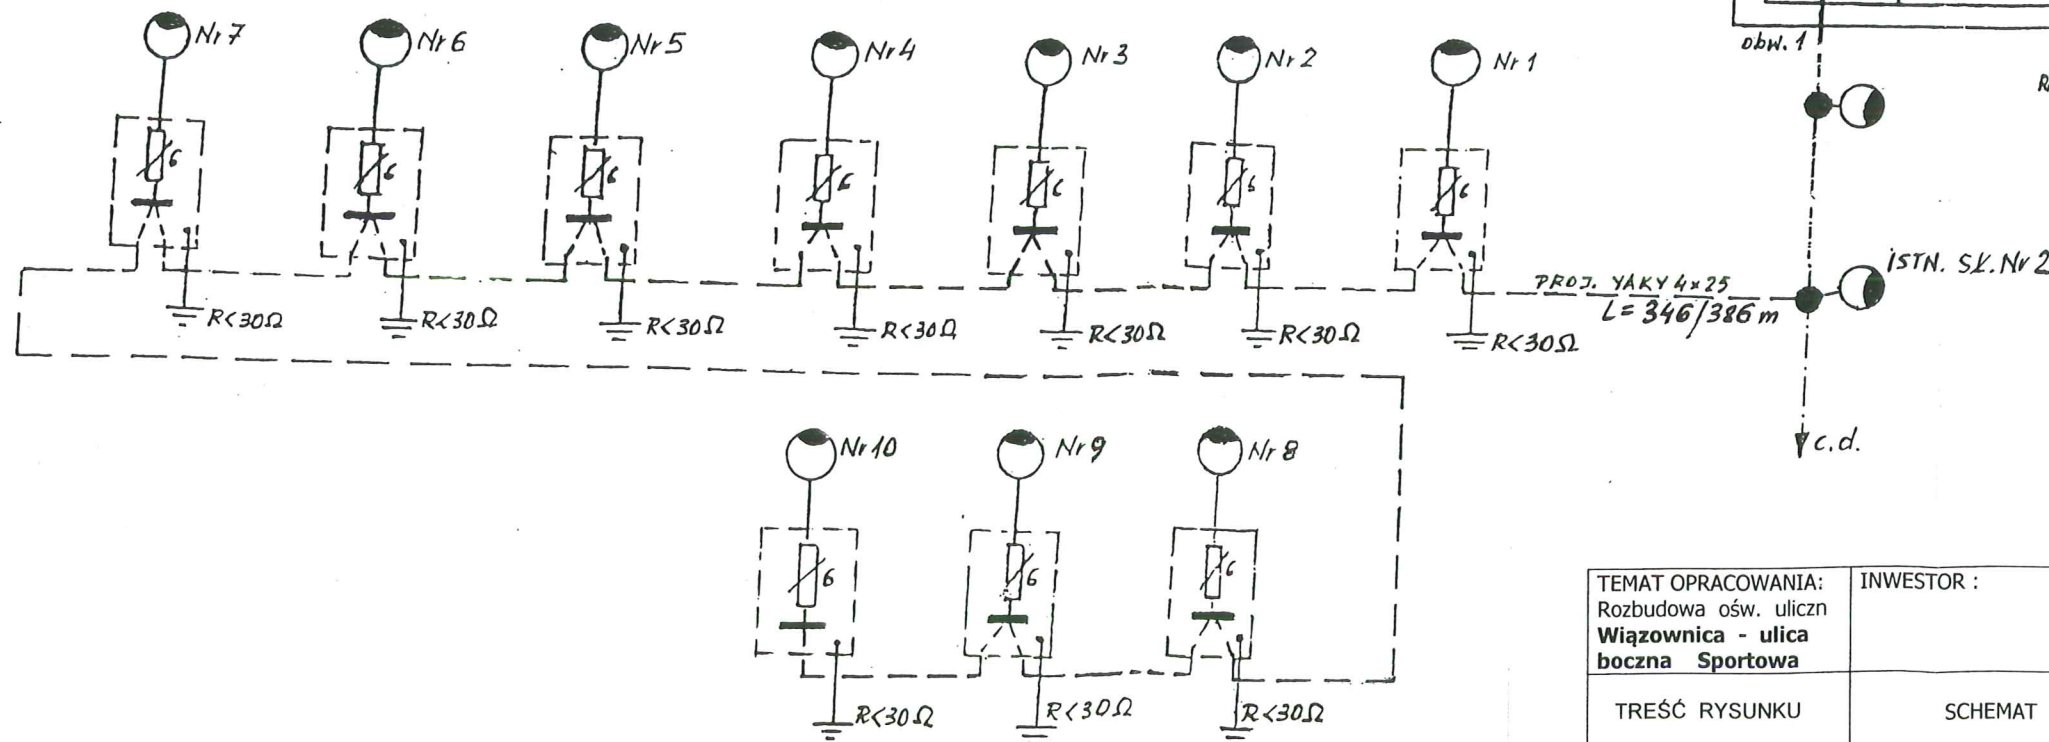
obw. 1

R

Nr 7
Nr 6
Nr 5
Nr 4
Nr 3
Nr 2
Nr 1

6
6
6
6
6
6
6

R<30Ω
R<30Ω
R<30Ω
R<30Ω
R<30Ω
R<30Ω
R<30Ω

PROJ. YAKY 4x25
L = 346/386 m

ISTN. SŁ. Nr 2

c.d.

Nr 10
Nr 9
Nr 8

6
6
6

R<30Ω
R<30Ω
R<30Ω

| TEMAT OPRACOWANIA: Rozbudowa ośw. uliczn **Wiązownica - ulica boczna Sportowa** | INWESTOR : |
|---|---|
| TREŚĆ RYSUNKU | SCHEMAT |